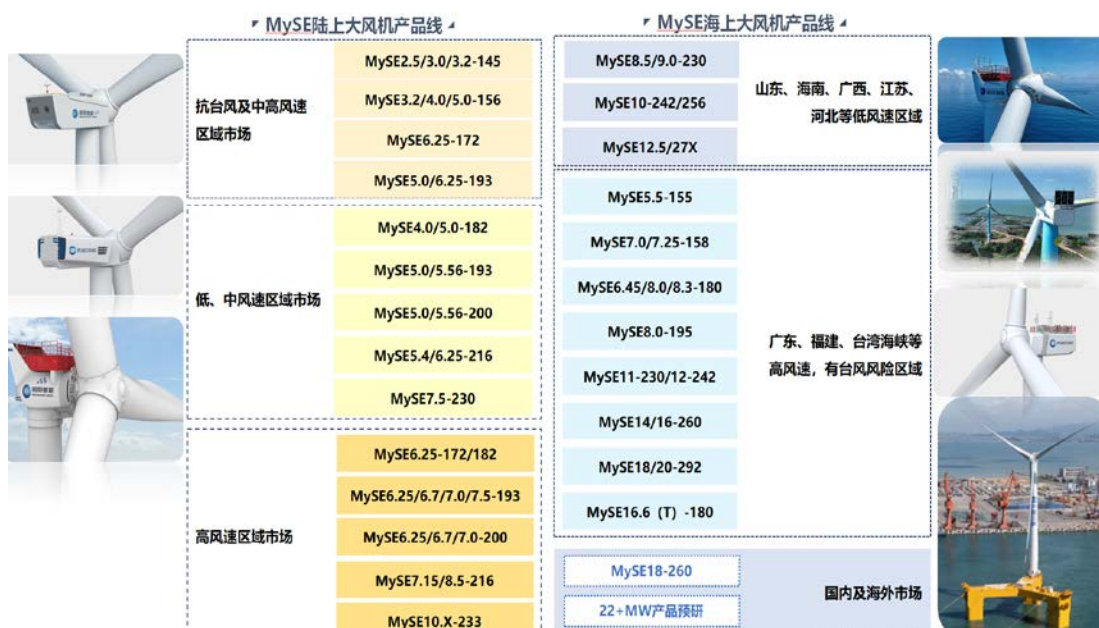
MySE陆上大风机产品线

抗台风及中高风速区域市场

MySE2.5/3.0/3.2-145

MySE3.2/4.0/5.0-156

MySE6.25-172

MySE5.0/6.25-193

低、中风速区域市场

MySE4.0/5.0-182

MySE5.0/5.56-193

MySE5.0/5.56-200

MySE5.4/6.25-216

MySE7.5-230

高风速区域市场

MySE6.25-172/182

MySE6.25/6.7/7.0/7.5-193

MySE6.25/6.7/7.0-200

MySE7.15/8.5-216

MySE10.X-233

MySE海上大风机产品线

MySE8.5/9.0-230

MySE10-242/256

MySE12.5/27X

山东、海南、广西、江苏、河北等低风速区域

MySE5.5-155

MySE7.0/7.25-158

MySE6.45/8.0/8.3-180

MySE8.0-195

MySE11-230/12-242

MySE14/16-260

MySE18/20-292

MySE16.6（T）-180

广东、福建、台湾海峡等高风速，有台风风险区域

MySE18-260

22+MW产品预研

国内及海外市场